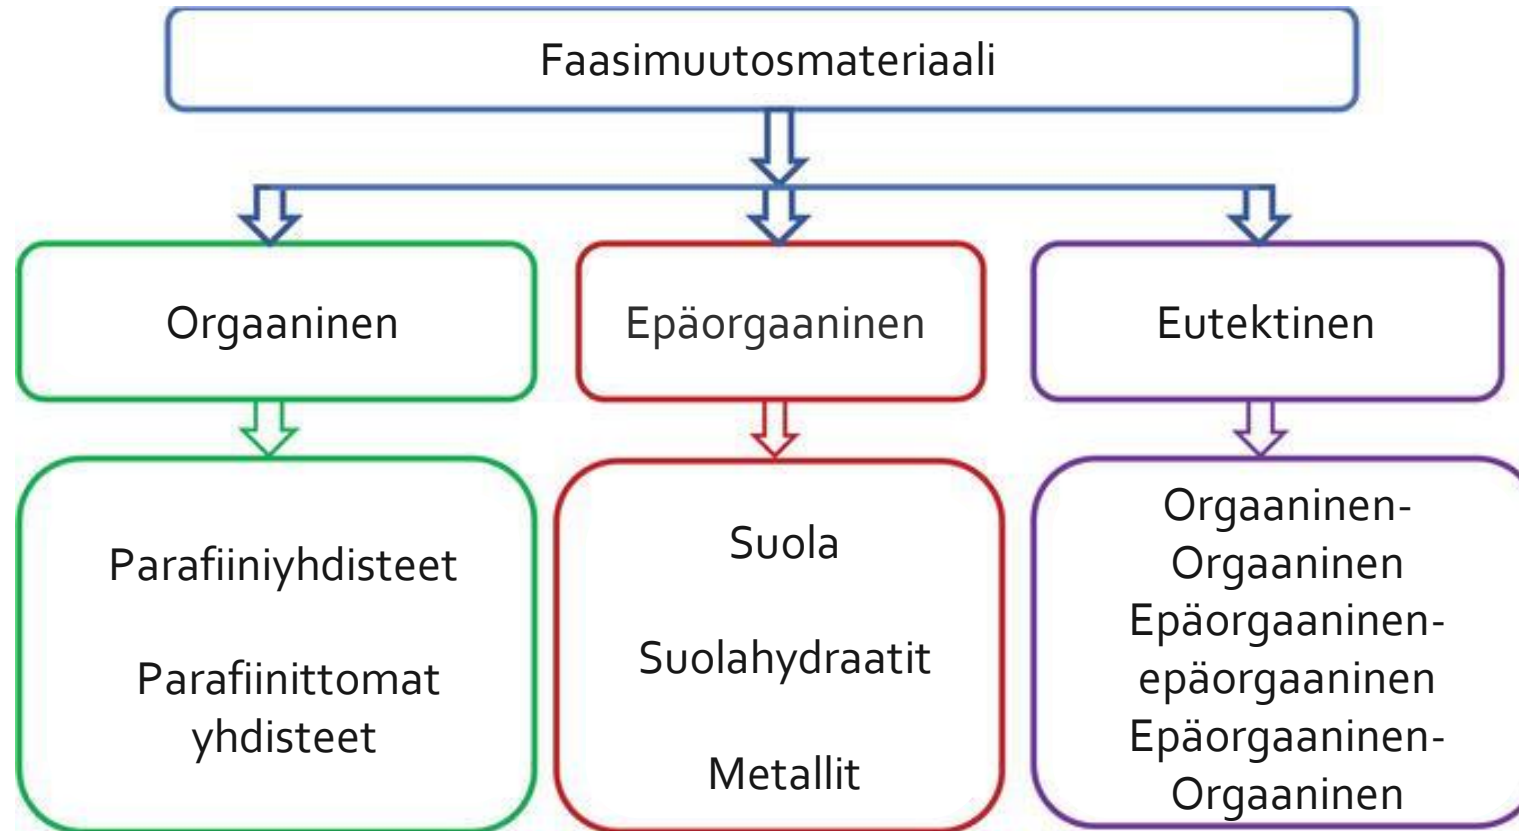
Faasimuutosmateriaali

Orgaaninen

Epäorgaaninen

Eutektinen

Parafiiniyhdisteet

Parafiinittomat yhdisteet

Suola

Suolahydraatit

Metallit

Orgaaninen-Orgaaninen

Epäorgaaninen-epäorgaaninen

Epäorgaaninen-Orgaaninen